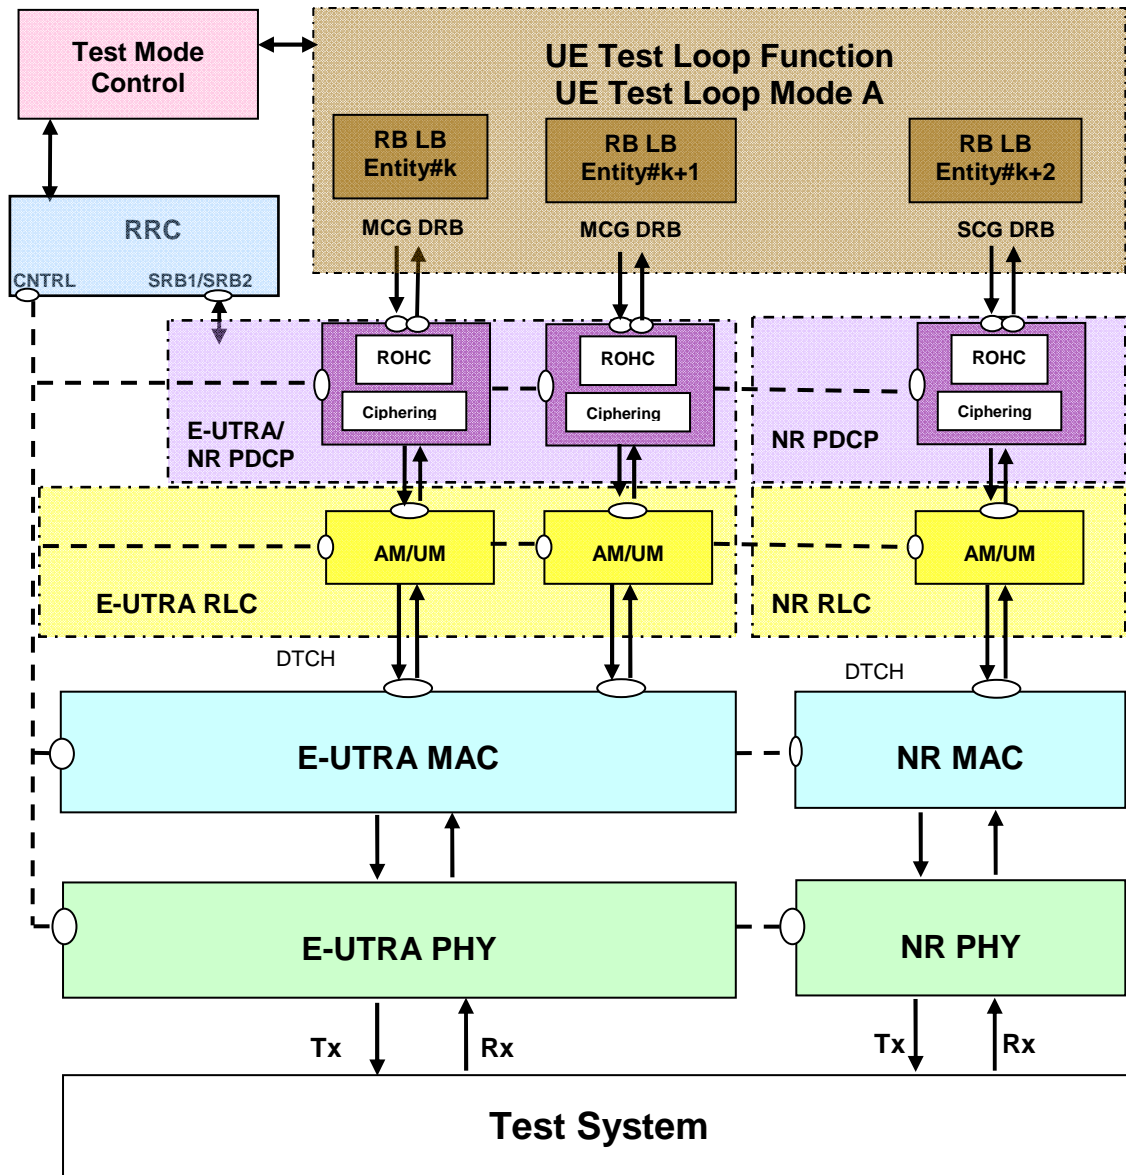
Test Mode Control

UE Test Loop Function
UE Test Loop Mode A

RB LB Entity#k

RB LB Entity#k+1

RB LB Entity#k+2

MCG DRB

MCG DRB

SCG DRB

RRC

CNTRL

SRB1/SRB2

ROHC

Ciphering

ROHC

Ciphering

ROHC

Ciphering

E-UTRA/ NR PDCP

NR PDCP

AM/UM

AM/UM

AM/UM

E-UTRA RLC

NR RLC

DTCH

DTCH

E-UTRA MAC

NR MAC

E-UTRA PHY

NR PHY

Tx

Rx

Tx

Rx

Test System